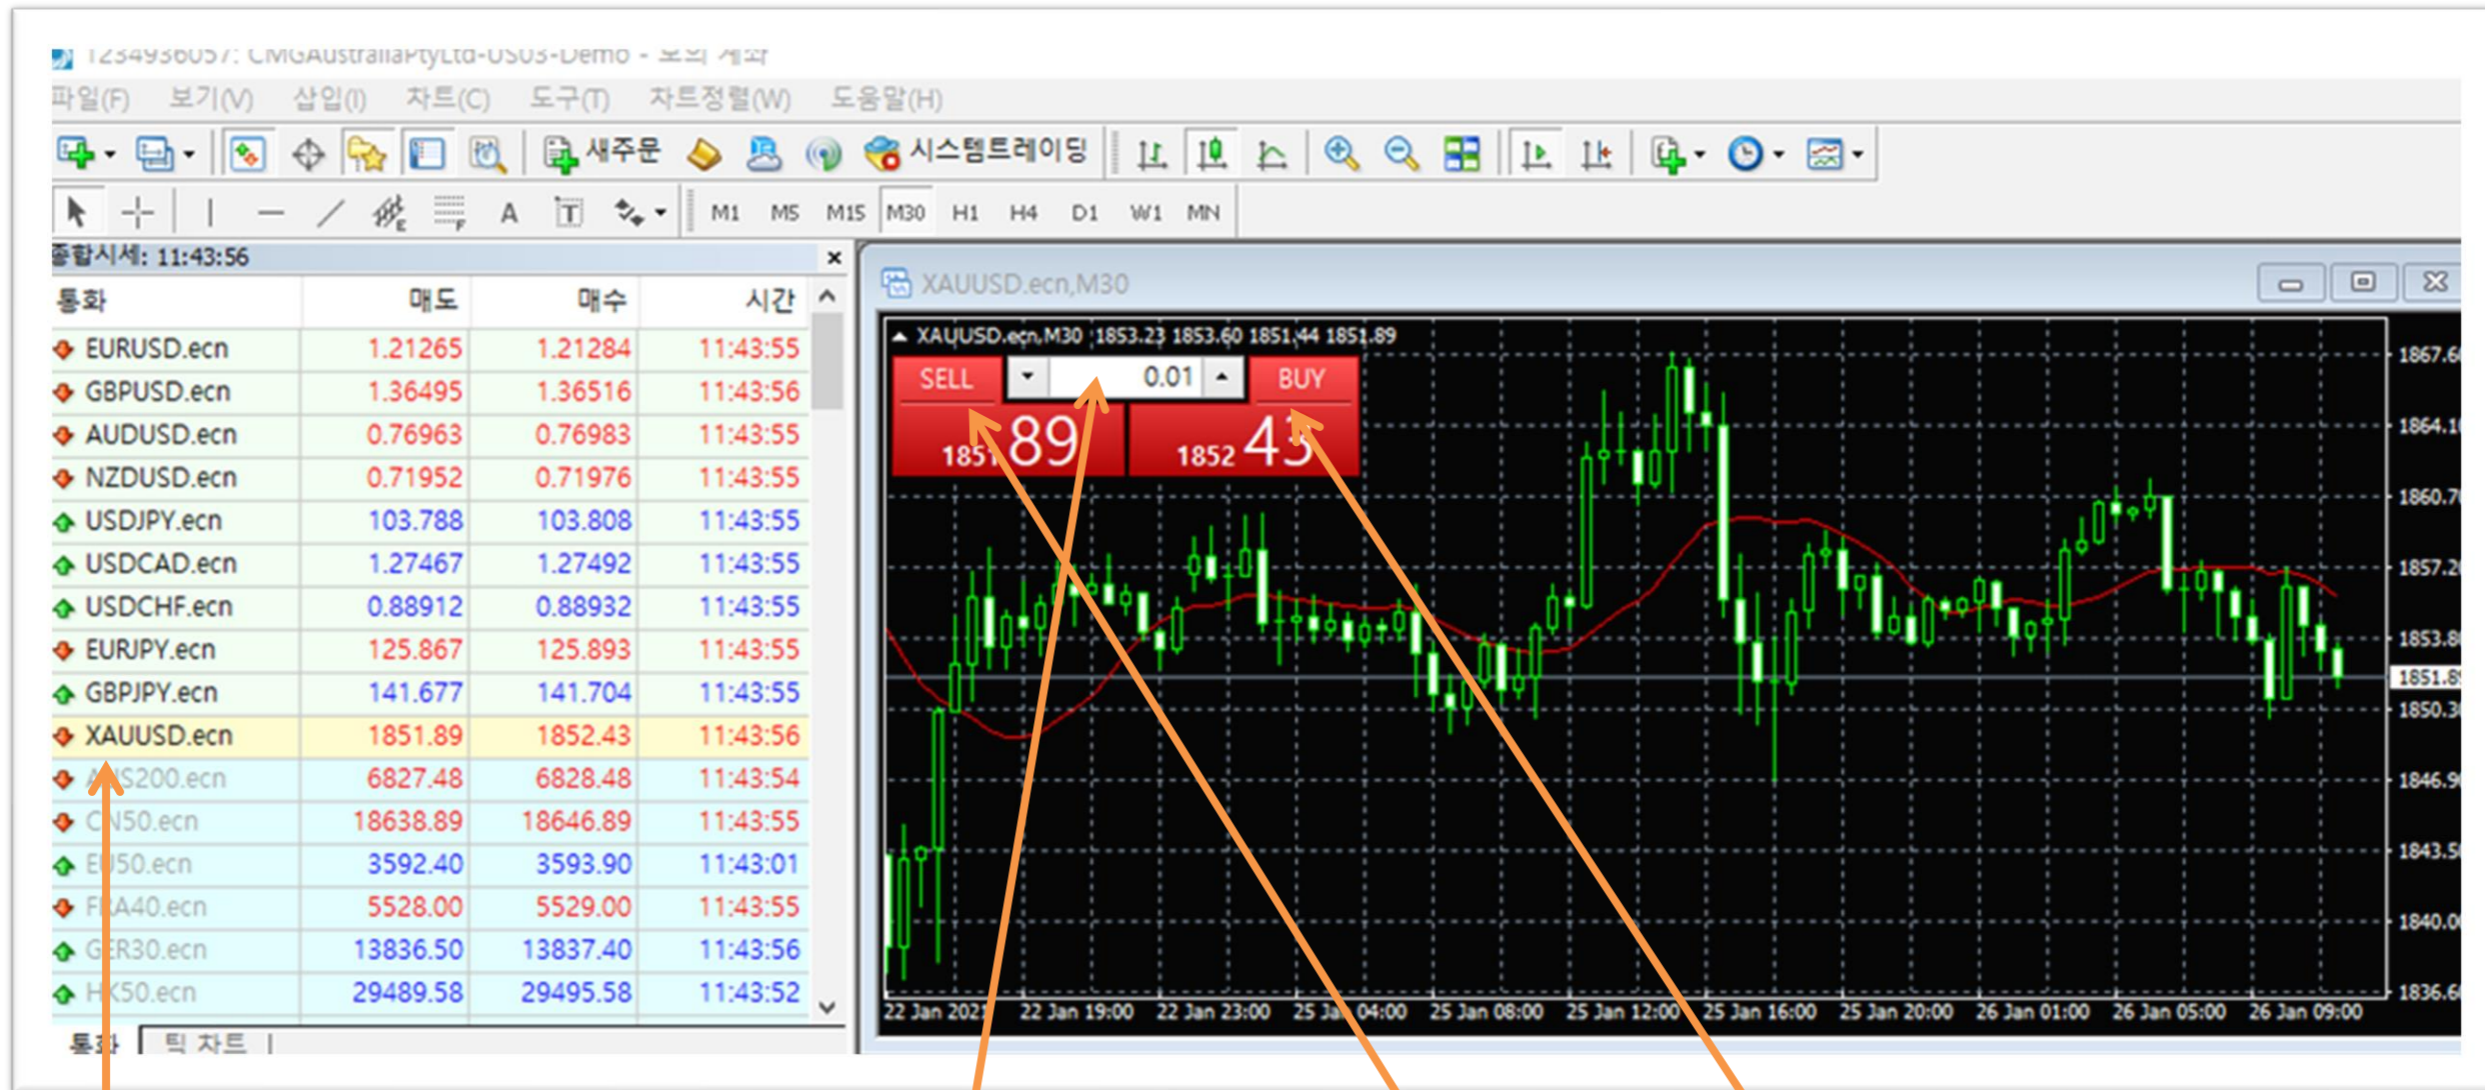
1234936057: CMGAustraliaPtyLtd-US03-Demo - 모의 계좌

파일(F) 보기(V) 삽입(I) 차트(C) 도구(T) 차트정렬(W) 도움말(H)

새주문 시스템트레이딩

M1 M5 M15 M30 H1 H4 D1 W1 MN

종합시세: 11:43:56

| 통화 | 매도 | 매수 | 시간 |
|---|---|---|---|
| EURUSD.ecn | 1.21265 | 1.21284 | 11:43:55 |
| GBPUSD.ecn | 1.36495 | 1.36516 | 11:43:56 |
| AUDUSD.ecn | 0.76963 | 0.76983 | 11:43:55 |
| NZDUSD.ecn | 0.71952 | 0.71976 | 11:43:55 |
| USDJPY.ecn | 103.788 | 103.808 | 11:43:55 |
| USDCAD.ecn | 1.27467 | 1.27492 | 11:43:55 |
| USDCHF.ecn | 0.88912 | 0.88932 | 11:43:55 |
| EURJPY.ecn | 125.867 | 125.893 | 11:43:55 |
| GBPJPY.ecn | 141.677 | 141.704 | 11:43:55 |
| XAUUSD.ecn | 1851.89 | 1852.43 | 11:43:56 |
| A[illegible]S200.ecn | 6827.48 | 6828.48 | 11:43:54 |
| CN50.ecn | 18638.89 | 18646.89 | 11:43:55 |
| EU50.ecn | 3592.40 | 3593.90 | 11:43:01 |
| FRA40.ecn | 5528.00 | 5529.00 | 11:43:55 |
| GER30.ecn | 13836.50 | 13837.40 | 11:43:56 |
| HK50.ecn | 29489.58 | 29495.58 | 11:43:52 |

통화 틱 차트

XAUUSD.ecn,M30

XAUUSD.ecn,M30 1853.23 1853.60 1851.44 1851.89

SELL 0.01 BUY

1851 89 1852 43

1867.6 1864.1 1860.7 1857.2 1853.8 1851.8 1850.3 1846.9 1843.5 1840.0 1836.6

22 Jan 2021 22 Jan 19:00 22 Jan 23:00 25 Jan 04:00 25 Jan 08:00 25 Jan 12:00 25 Jan 16:00 25 Jan 20:00 26 Jan 01:00 26 Jan 05:00 26 Jan 09:00